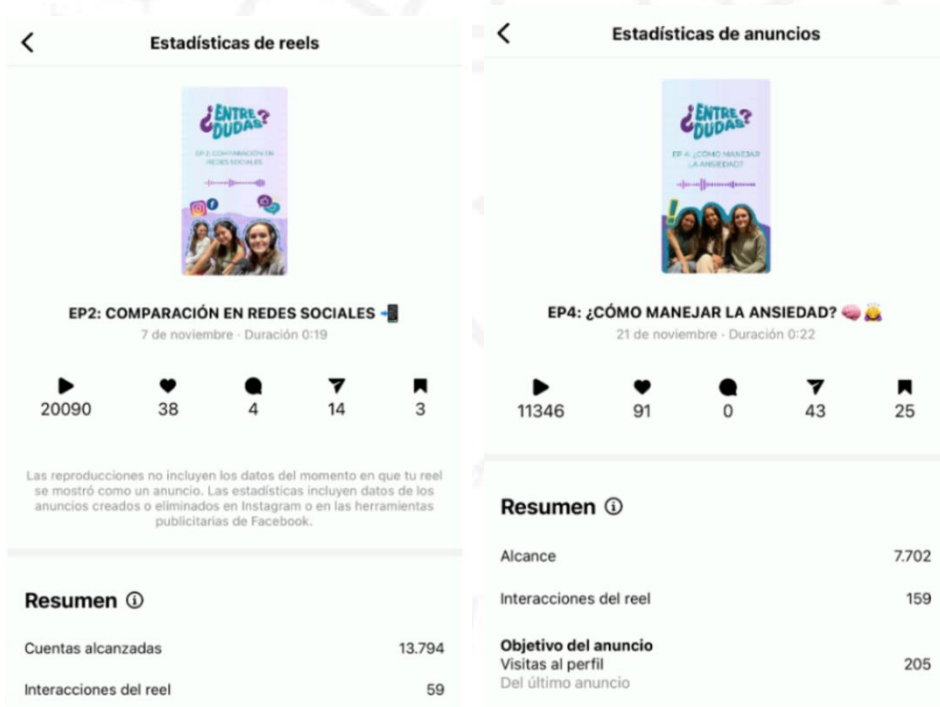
<

Estadísticas de reels

¿ENTRE DUDAS?

EP 2: COMPARACIÓN EN REDES SOCIALES

EP2: COMPARACIÓN EN REDES SOCIALES 📲

7 de noviembre · Duración 0:19

20090 38 4 14 3

Las reproducciones no incluyen los datos del momento en que tu reel se mostró como un anuncio. Las estadísticas incluyen datos de los anuncios creados o eliminados en Instagram o en las herramientas publicitarias de Facebook.

Resumen ⓘ

| | |
|---|---|
| Cuentas alcanzadas | 13.794 |
| Interacciones del reel | 59 |

<

Estadísticas de anuncios

¿ENTRE DUDAS?

EP 4: ¿CÓMO MANEJAR LA ANSIEDAD?

EP4: ¿CÓMO MANEJAR LA ANSIEDAD? 🧠🙆

21 de noviembre · Duración 0:22

11346 91 0 43 25

Resumen ⓘ

| | |
|---|---|
| Alcance | 7.702 |
| Interacciones del reel | 159 |
| Objetivo del anuncio Visitas al perfil Del último anuncio | 205 |